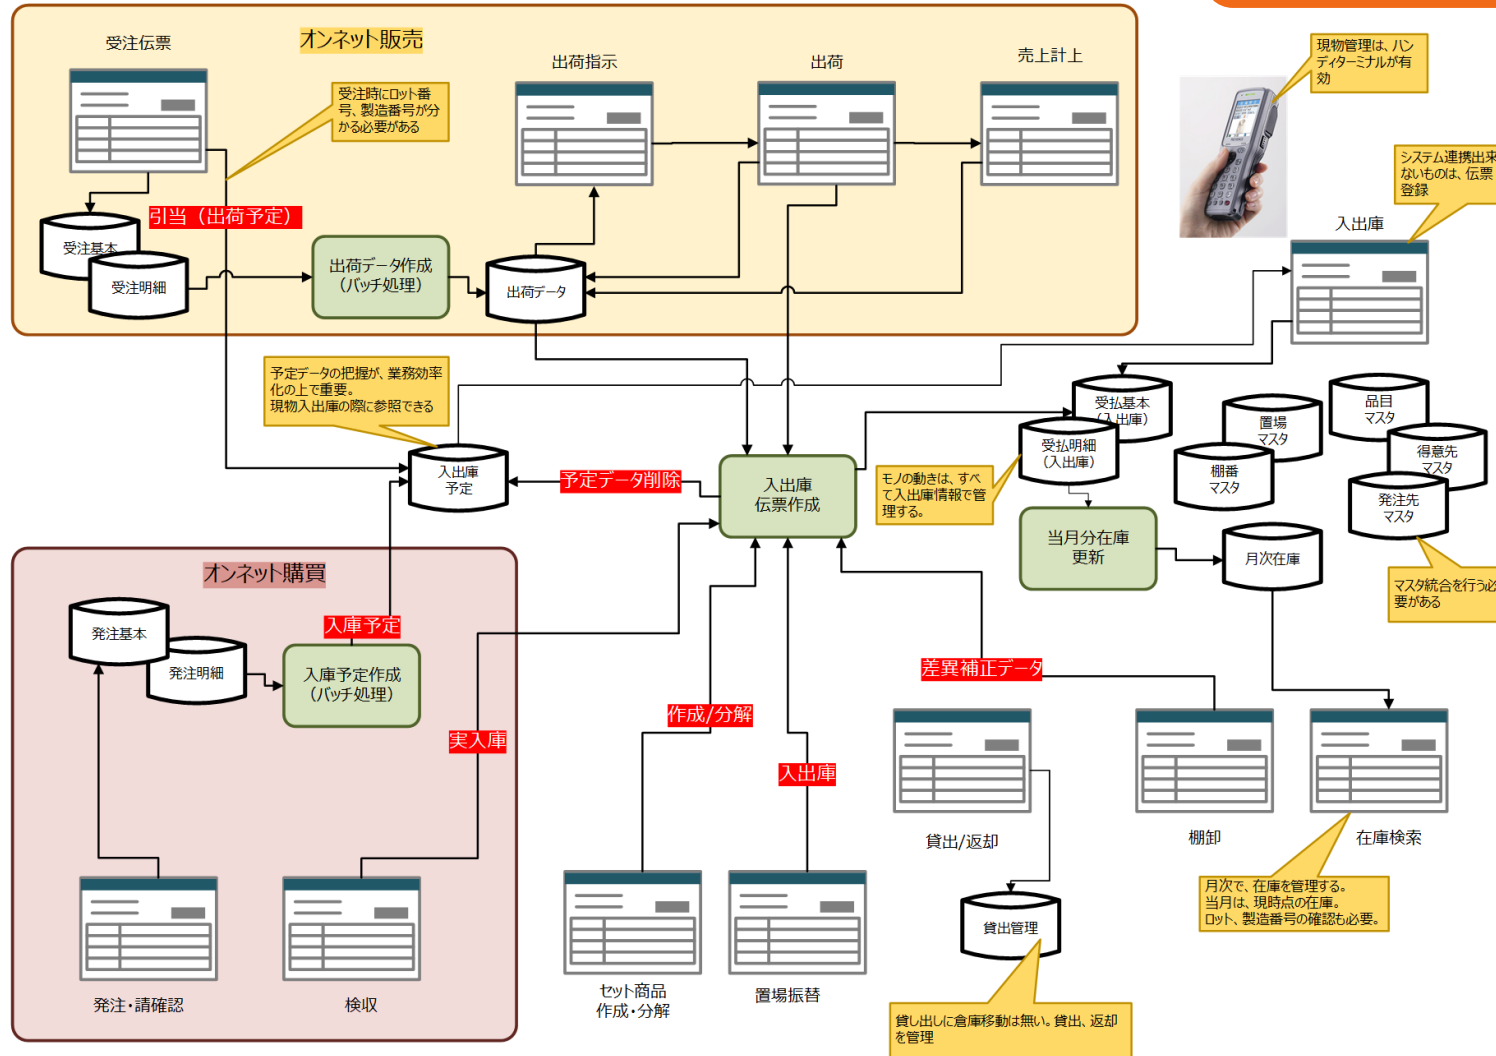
オンネット販売

受注伝票

受注時にロット番号、製造番号が分かる必要がある

出荷指示

出荷

売上計上

引当（出荷予定）

受注基本

受注明細

出荷データ作成
（バッチ処理）

出荷データ

現物管理は、ハンディターミナルが有効

システム連携出来ないものは、伝票登録

入出庫

予定データの把握が、業務効率化の上で重要。
現物入出庫の際に参照できる

入出庫
予定

予定データ削除

入出庫
伝票作成

モノの動きは、すべて入出庫情報で管理する。

受払基本
（入出庫）

受払明細
（入出庫）

置場
マスタ

品目
マスタ

得意先
マスタ

棚番
マスタ

発注先
マスタ

当月分在庫
更新

月次在庫

マスタ統合を行う必要がある

オンネット購買

発注基本

発注明細

入庫予定

入庫予定作成
（バッチ処理）

実入庫

作成/分解

入出庫

差異補正データ

貸出/返却

棚卸

在庫検索

月次で、在庫を管理する。
当月は、現時点の在庫。
ロット、製造番号の確認も必要。

貸出管理

貸し出しに倉庫移動は無い。貸出、返却を管理

発注・請確認

検収

セット商品
作成・分解

置場振替